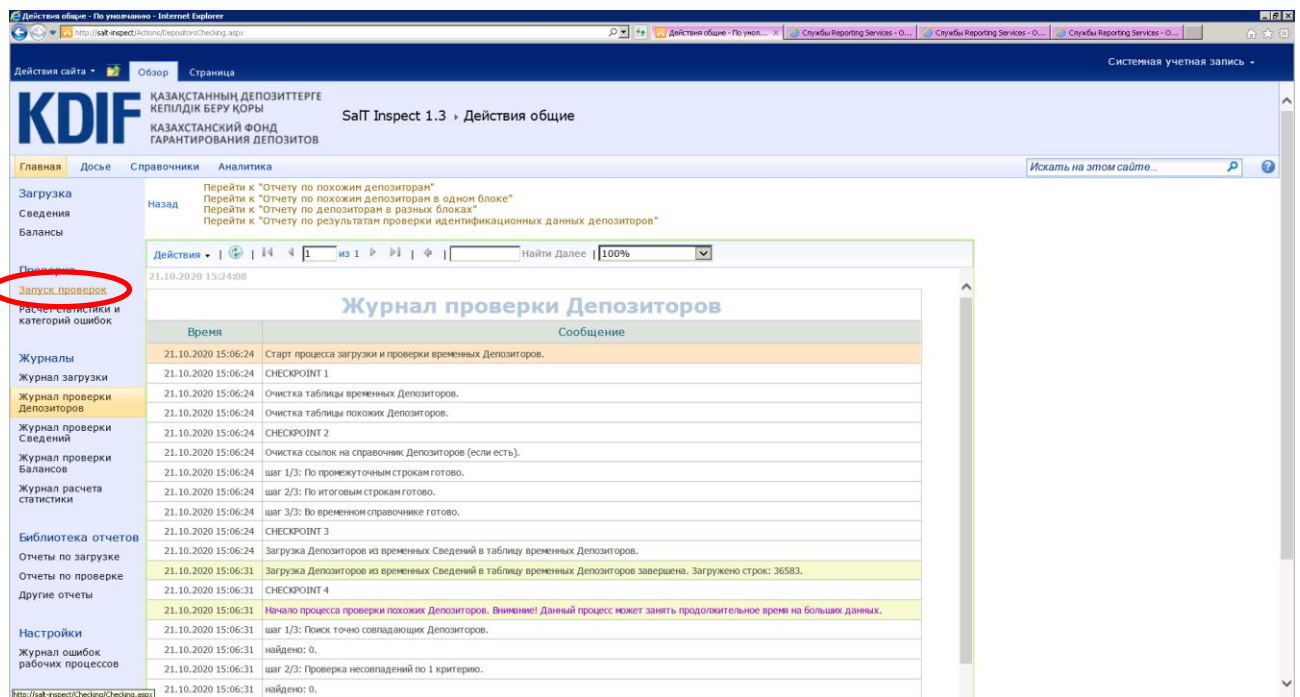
Действия общие - По умолчанию - Internet Explorer

http://salt-inspect/Actions/DepositorsChecking.aspx

Действия общие - По умол... ×
Службы Reporting Services - О...
Службы Reporting Services - О...
Службы Reporting Services - О...

Действия сайта ▾
Обзор
Страница

Системная учетная запись ▾

KDIF
ҚАЗАҚСТАННЫҢ ДЕПОЗИТТЕРГЕ КЕПІЛДІК БЕРУ ҚОРЫ
КАЗАХСТАНСКИЙ ФОНД ГАРАНТИРОВАНИЯ ДЕПОЗИТОВ

SalT Inspect 1.3 › Действия общие

Главная
Досье
Справочники
Аналитика

Искать на этом сайте...

Загрузка
Сведения
Балансы

Проверки
Запуск проверок
Расчет статистики и категорий ошибок

Журналы
Журнал загрузки
Журнал проверки Депозиторов
Журнал проверки Сведений
Журнал проверки Балансов
Журнал расчета статистики

Библиотека отчетов
Отчеты по загрузке
Отчеты по проверке
Другие отчеты

Настройки
Журнал ошибок рабочих процессов

Назад

Перейти к "Отчету по похожим депозиторам"
Перейти к "Отчету по похожим депозиторам в одном блоке"
Перейти к "Отчету по депозиторам в разных блоках"
Перейти к "Отчету по результатам проверки идентификационных данных депозиторов"

Действия ▾ | 1 из 1 | Найти Далее | 100%

21.10.2020 15:24:08

Журнал проверки Депозиторов

| Время | Сообщение |
|---|---|
| 21.10.2020 15:06:24 | Старт процесса загрузки и проверки временных Депозиторов. |
| 21.10.2020 15:06:24 | CHECKPOINT 1 |
| 21.10.2020 15:06:24 | Очистка таблицы временных Депозиторов. |
| 21.10.2020 15:06:24 | Очистка таблицы похожих Депозиторов. |
| 21.10.2020 15:06:24 | CHECKPOINT 2 |
| 21.10.2020 15:06:24 | Очистка ссылок на справочник Депозиторов (если есть). |
| 21.10.2020 15:06:24 | шаг 1/3: По промежуточным строкам готово. |
| 21.10.2020 15:06:24 | шаг 2/3: По итоговым строкам готово. |
| 21.10.2020 15:06:24 | шаг 3/3: Во временном справочнике готово. |
| 21.10.2020 15:06:24 | CHECKPOINT 3 |
| 21.10.2020 15:06:24 | Загрузка Депозиторов из временных Сведений в таблицу временных Депозиторов. |
| 21.10.2020 15:06:31 | Загрузка Депозиторов из временных Сведений в таблицу временных Депозиторов завершена. Загружено строк: 36583. |
| 21.10.2020 15:06:31 | CHECKPOINT 4 |
| 21.10.2020 15:06:31 | Начало процесса проверки похожих Депозиторов. Внимание! Данный процесс может занять продолжительное время на больших данных. |
| 21.10.2020 15:06:31 | шаг 1/3: Поиск точно совпадающих Депозиторов. |
| 21.10.2020 15:06:31 | найдено: 0. |
| 21.10.2020 15:06:31 | шаг 2/3: Проверка несовпадений по 1 критерию. |
| 21.10.2020 15:06:31 | найдено: 0. |

http://salt-inspect/Checking/Checking.aspx